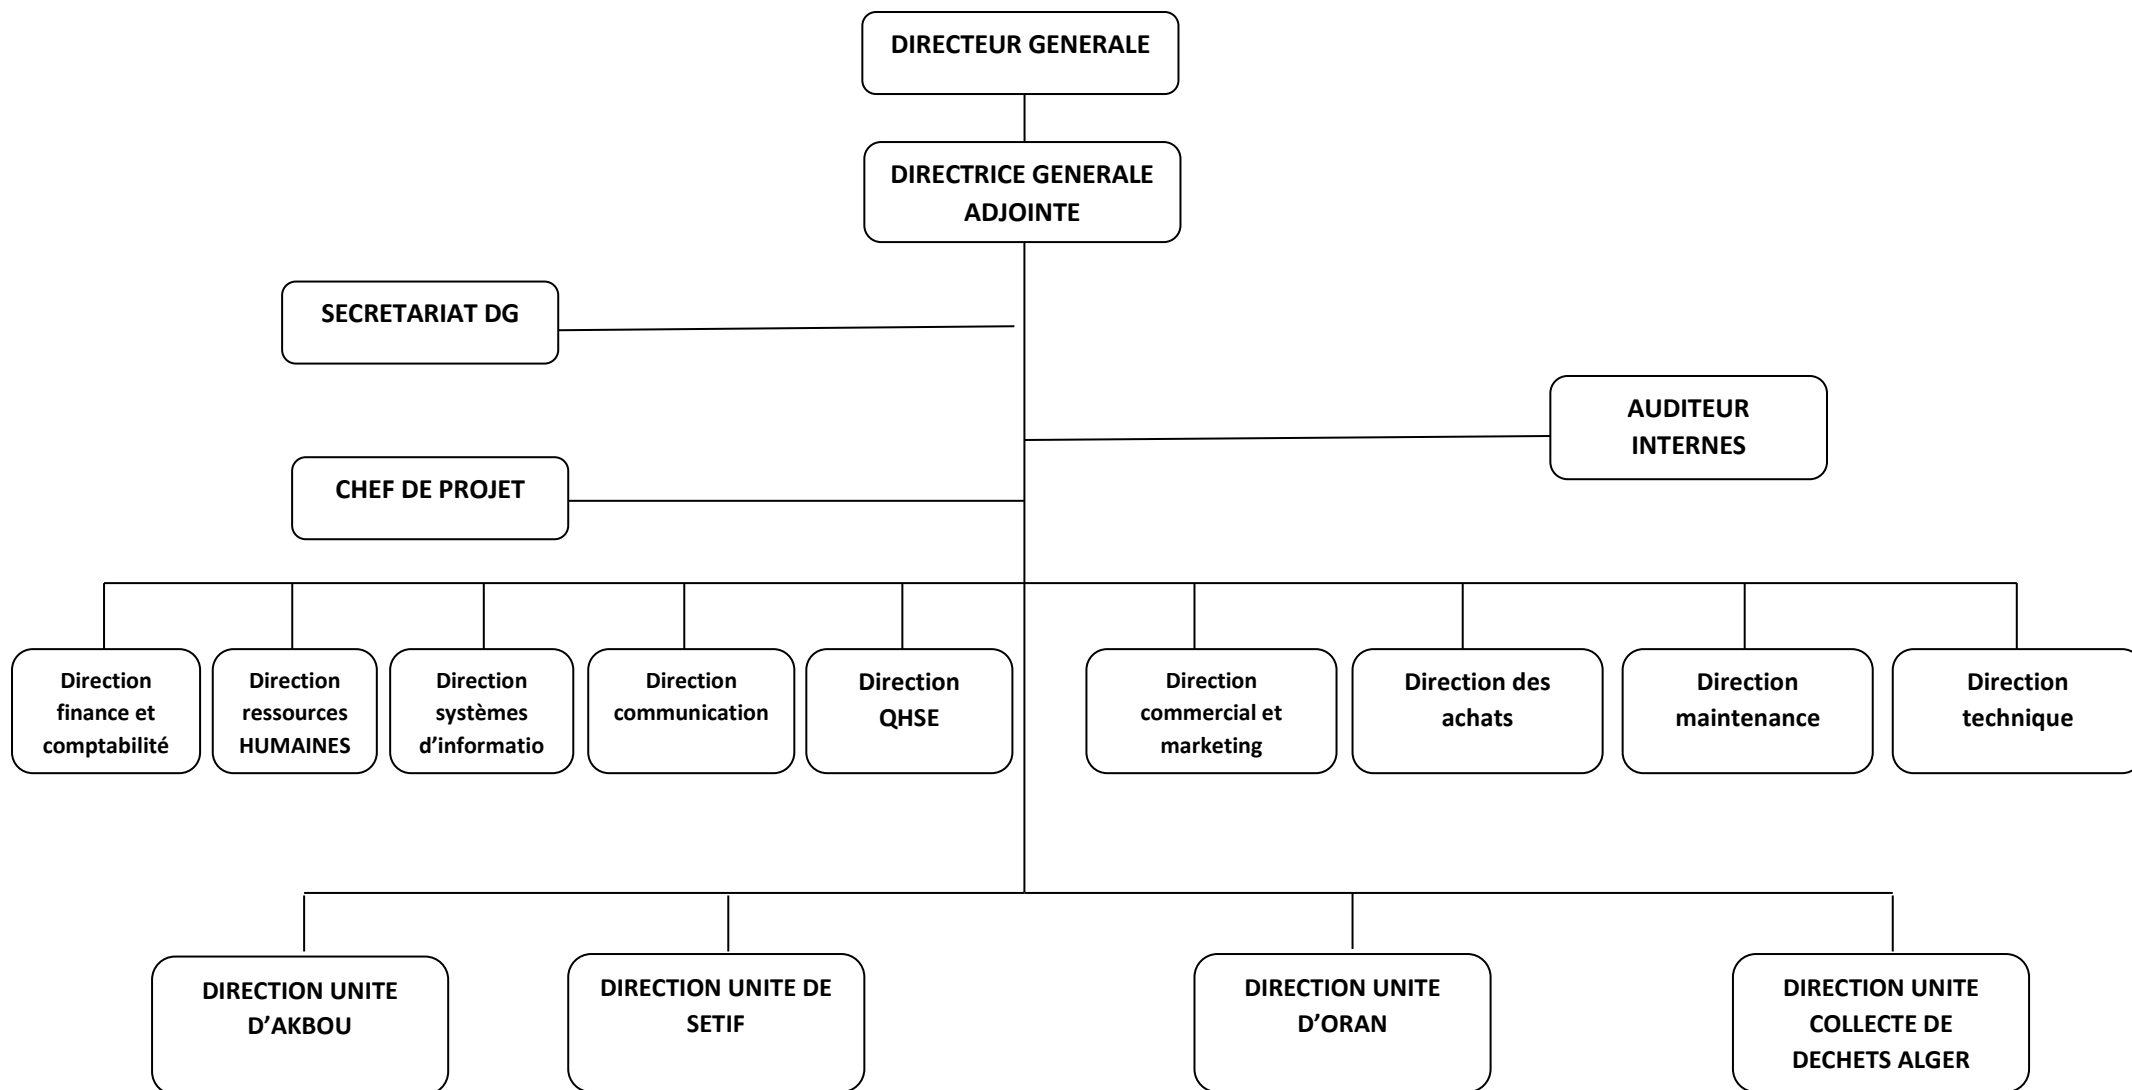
DIRECTEUR GENERALE

DIRECTRICE GENERALE ADJOINTE

SECRETARIAT DG

AUDITEUR INTERNES

CHEF DE PROJET

Direction finance et comptabilité

Direction ressources HUMAINES

Direction systèmes d'informatio

Direction communication

Direction QHSE

Direction commercial et marketing

Direction des achats

Direction maintenance

Direction technique

DIRECTION UNITE D'AKBOU

DIRECTION UNITE DE SETIF

DIRECTION UNITE D'ORAN

DIRECTION UNITE COLLECTE DE DECHETS ALGER